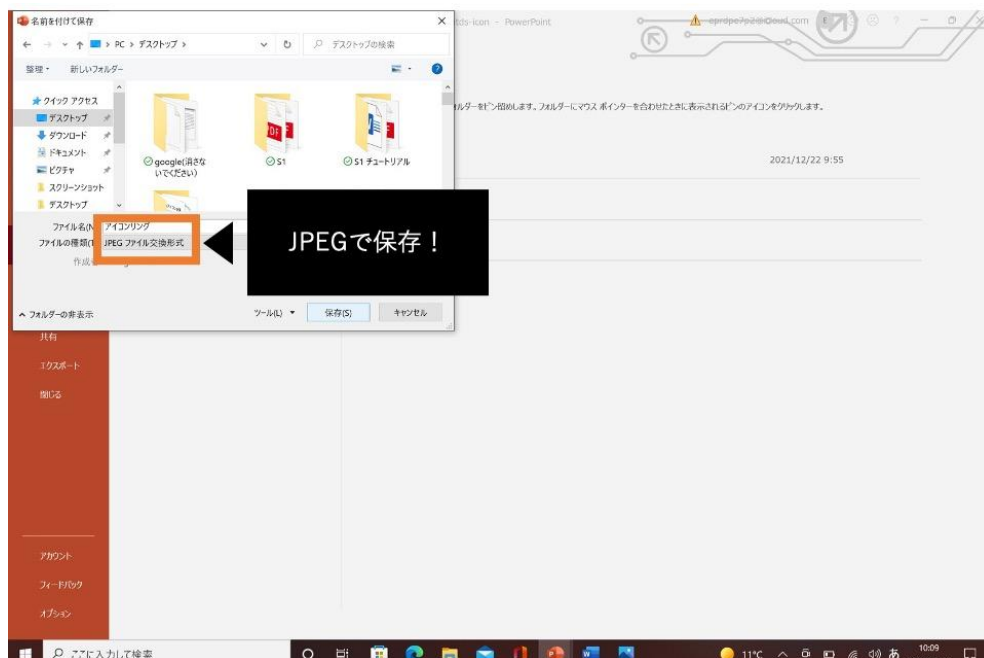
名前を付けて保存

← → ∨ ↑ > PC > デスクトップ >

デスクトップの検索

整理 ▾ 新しいフォルダー

★ クイック アクセス
デスクトップ
ダウンロード
ドキュメント
ピクチャ
スクリーンショット
デスクトップ

google(消さないでください)

S1

S1 チュートリアル

ファイル名(N): アイコンリング
ファイルの種類(T): JPEG ファイル交換形式
作成

JPEGで保存！

^ フォルダーの非表示

ツール(L) ▾ 保存(S) キャンセル

tds-icon - PowerPoint

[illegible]@icloud.com

ォルダーをピン留めします。フォルダーにマウス ポインターを合わせたときに表示されるピンのアイコンをクリックします。

2021/12/22 9:55

共有
エクスポート
閉じる

アカウント
フィードバック
オプション

ここに入力して検索

11°C

あ

10:09